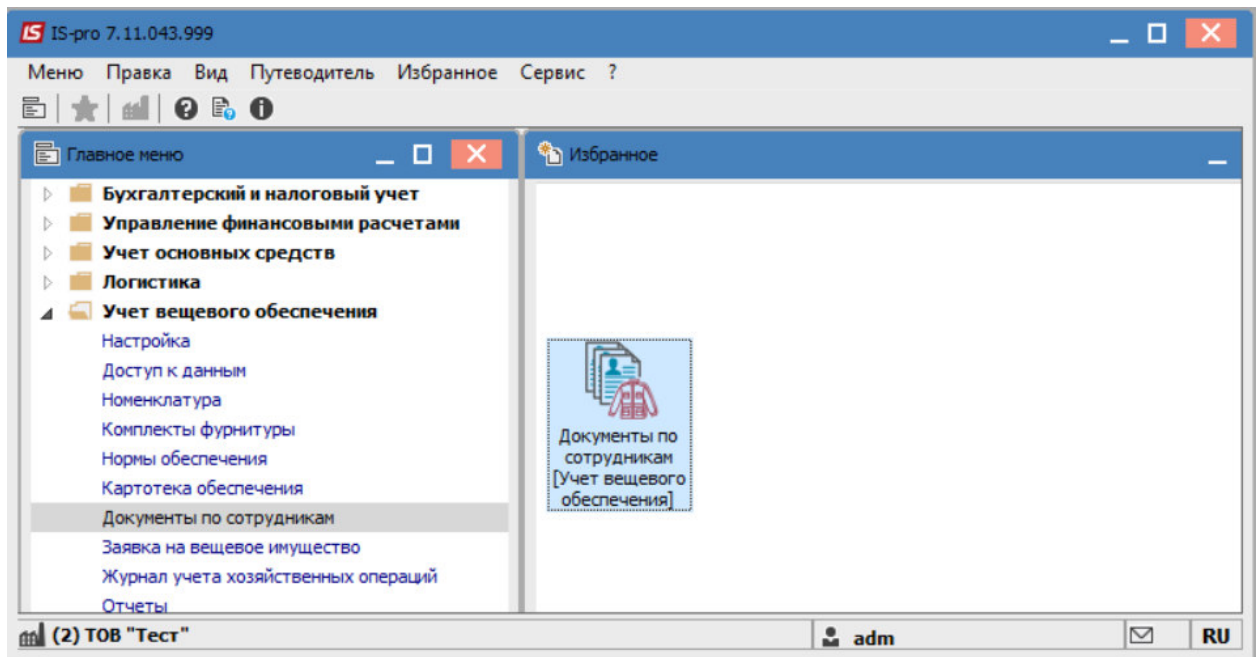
IS IS-pro 7.11.043.999

Меню Правка Вид Путеводитель Избранное Сервис ?

Главное меню

Бухгалтерский и налоговый учет
Управление финансовыми расчетами
Учет основных средств
Логистика
Учет вещевого обеспечения
Настройка
Доступ к данным
Номенклатура
Комплекты фурнитуры
Нормы обеспечения
Картотека обеспечения
Документы по сотрудникам
Заявка на вещевое имущество
Журнал учета хозяйственных операций
Отчеты

Избранное

Документы по сотрудникам [Учет вещевого обеспечения]

(2) ТОВ "Тест"

adm

RU